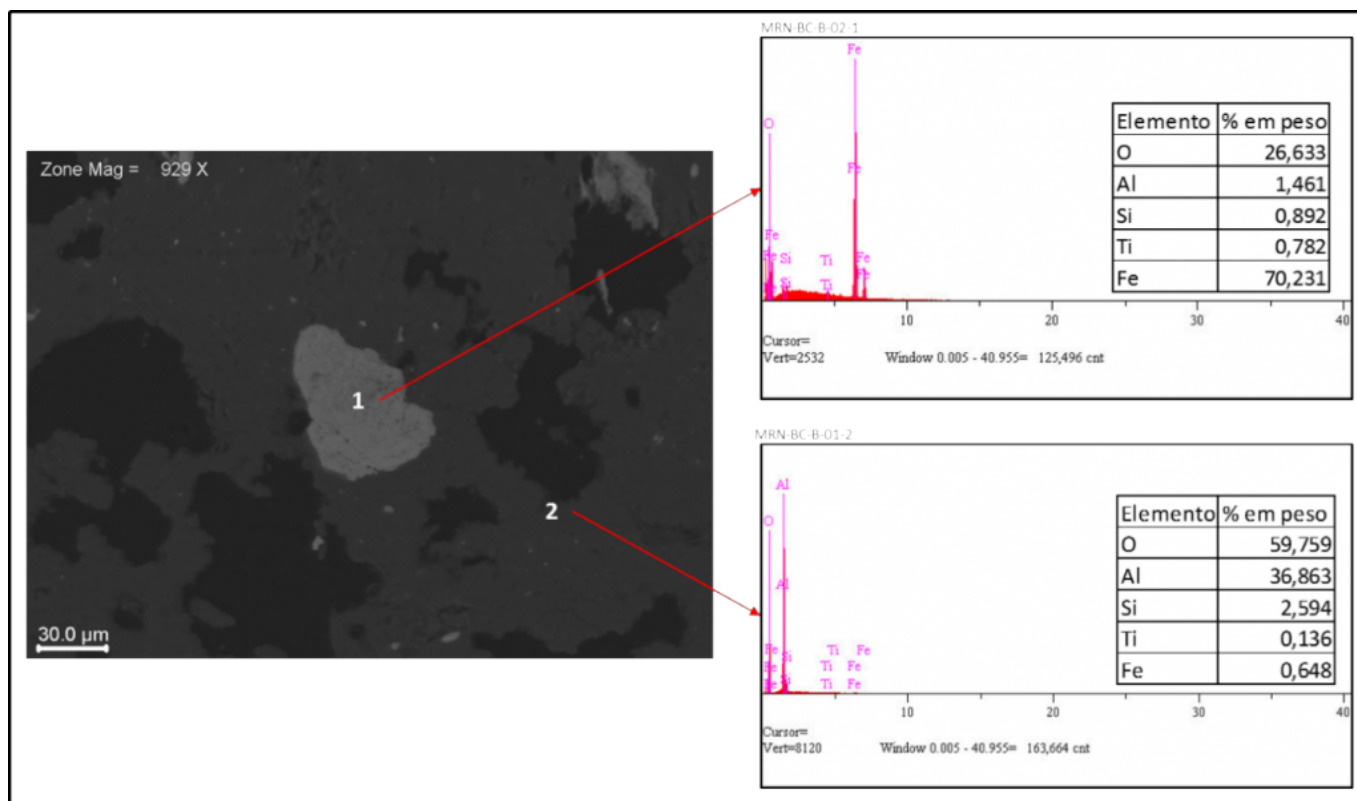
Zone Mag = 929 X

1

2

30.0 µm

MRN-BC-B-02-1

Fe
O
Fe
Fe
Fe Si
Si
Ti
Ti
Fe
Fe

| Elemento | % em peso |
|---|---|
| O | 26,633 |
| Al | 1,461 |
| Si | 0,892 |
| Ti | 0,782 |
| Fe | 70,231 |

10 20 30 40

Cursor=
Vert=2532 Window 0.005 - 40.955= 125,496 cnt

MRN-BC-B-01-2

Al
O
Al
Fe
Fe
Fe
Si
Si
Ti
Ti
Ti
Fe
Fe
Fe

| Elemento | % em peso |
|---|---|
| O | 59,759 |
| Al | 36,863 |
| Si | 2,594 |
| Ti | 0,136 |
| Fe | 0,648 |

10 20 30 40

Cursor=
Vert=8120 Window 0.005 - 40.955= 163,664 cnt